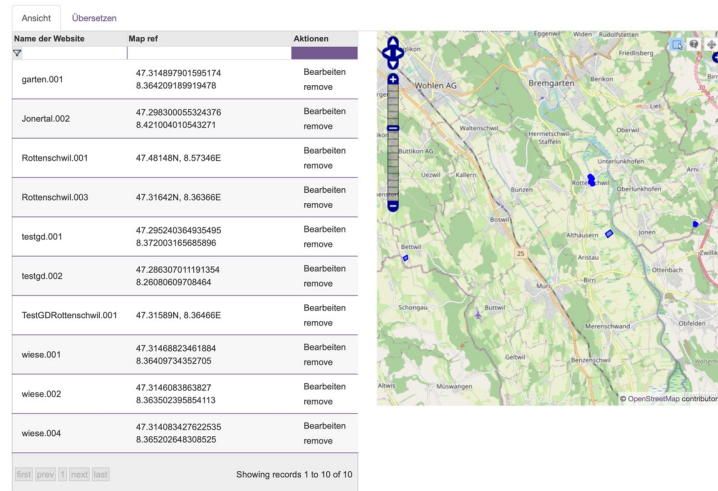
Ansicht Übersetzen

| Name der Website | Map ref | Aktionen |
|---|---|---|
| garten.001 | 47.314897901595174 8.364209189919478 | Bearbeiten remove |
| Jonertal.002 | 47.298300055324376 8.421004010543271 | Bearbeiten remove |
| Rottenschwil.001 | 47.48148N, 8.57346E | Bearbeiten remove |
| Rottenschwil.003 | 47.31642N, 8.36366E | Bearbeiten remove |
| testgd.001 | 47.295240364935495 8.372003165685896 | Bearbeiten remove |
| testgd.002 | 47.286307011191354 8.26080609708464 | Bearbeiten remove |
| TestGDRottenschwil.001 | 47.31589N, 8.36466E | Bearbeiten remove |
| wiese.001 | 47.314688234611884 8.36409734352705 | Bearbeiten remove |
| wiese.002 | 47.3146083863827 8.363502395854113 | Bearbeiten remove |
| wiese.004 | 47.314083427622535 8.365202648308525 | Bearbeiten remove |

first prev 1 next last Showing records 1 to 10 of 10

Eggenwil Widen Friedlisberg Wohlen AG Bremgarten Benkon Lieli Waltenschwil Hermetschwil-Staffeln Oberwil Buttikon AG Unterlunkhofen Uezwil Kallern Bunzen Rottenschwil Oberlunkhofen Arni Boswil Althäusern Jonen Zwillikon Bettwil 25 Aristau Ottenbach Birri Schongau Buttwil Muri Merenschwand Obfelden Geltwil Benzenschwil Altwis Müswangen © OpenStreetMap contributors